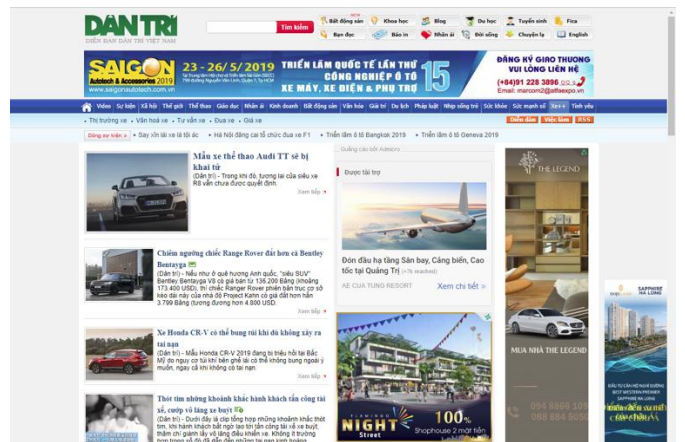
DÂN TRÍ
DIỄN ĐÀN DÂN TRÍ VIỆT NAM

Tìm kiếm

Bất động sản | Khoa học | Blog | Du học | Tuyển sinh | Fica
Bạn đọc | Báo in | Nhân ái | Đời sống | Chuyện lạ | English

SAIGON Autotech & Accessories 2019
23 - 26/5/2019
TRIỂN LÃM QUỐC TẾ LẦN THỨ 15 CÔNG NGHIỆP Ô TÔ XE MÁY, XE ĐIỆN & PHỤ TÙNG
www.saigonautotech.com.vn
ĐĂNG KÝ GIAO THƯƠNG VUI LÒNG LIÊN HỆ
(+84)91 228 3896
Email: marcom2@adsexpo.vn

Video | Sự kiện | Xã hội | Thế giới | Thể thao | Giáo dục | Nhân ái | Kinh doanh | Bất động sản | Văn hóa | Giải trí | Du lịch | Pháp luật | Nhịp sống trẻ | Sức khỏe | Sức mạnh số | Xe++ | Tình yêu

Thị trường xe | Văn hoá xe | Tư vấn xe | Đua xe | Giá xe
Diễn đàn | Việc làm | RSS

Dòng sự kiện | Say xỉn lái xe là tội ác | Hà Nội đăng cai tổ chức đua xe F1 | Triển lãm ô tô Bangkok 2019 | Triển lãm ô tô Geneva 2019

Mẫu xe thể thao Audi TT sẽ bị khai tử
(Dân trí) - Trong khi đó, tương lai của siêu xe R8 vẫn chưa được quyết định.
Xem tiếp

Chiêm ngưỡng chiếc Range Rover đắt hơn cả Bentley Bentayga
(Dân trí) - Nếu như ở quê hương Anh quốc, "siêu SUV" Bentley Bentayga V8 có giá bán từ 136.200 Bảng (khoảng 173.400 USD), thì chiếc Range Rover phiên bản trục cơ sở kéo dài này của nhà độ Project Kahn có giá đắt hơn hẳn 3.799 Bảng (tương đương hơn 4.800 USD).
Xem tiếp

Xe Honda CR-V có thể bung rủi khi đỗ không xảy ra tai nạn
(Dân trí) - Mẫu Honda CR-V 2019 đang bị triệu hồi tại Bắc Mỹ do nguy cơ túi khí bên ghế lái có thể không bung ngoài ý muốn, ngay cả khi không có tai nạn.
Xem tiếp

Thót tim những khoảnh khắc hành khách tấn công tài xế, cướp vô lăng xe buýt
(Dân trí) - Dưới đây là clip tổng hợp những khoảnh khắc thót tim, khi hành khách bất ngờ lao tới tấn công tài xế xe buýt, thậm chí giành lấy vô lăng điều khiển xe. Không ít trường hợp trong số đó đã dẫn đến những tai nạn kinh hoàng.

Quảng cáo bởi Admicro
Được tài trợ
Đón đầu hạ tầng Sân bay, Cảng biển, Cao tốc tại Quảng Trị
AE CUA TUNG RESORT
Xem chi tiết

FLAMINGO NIGHT Street
100% Shophouse 2 mặt tiền
094 6666 109
066 6666 666

THE LEGEND
MUA NHÀ THE LEGEND

SAPPHIRE HẠ LONG